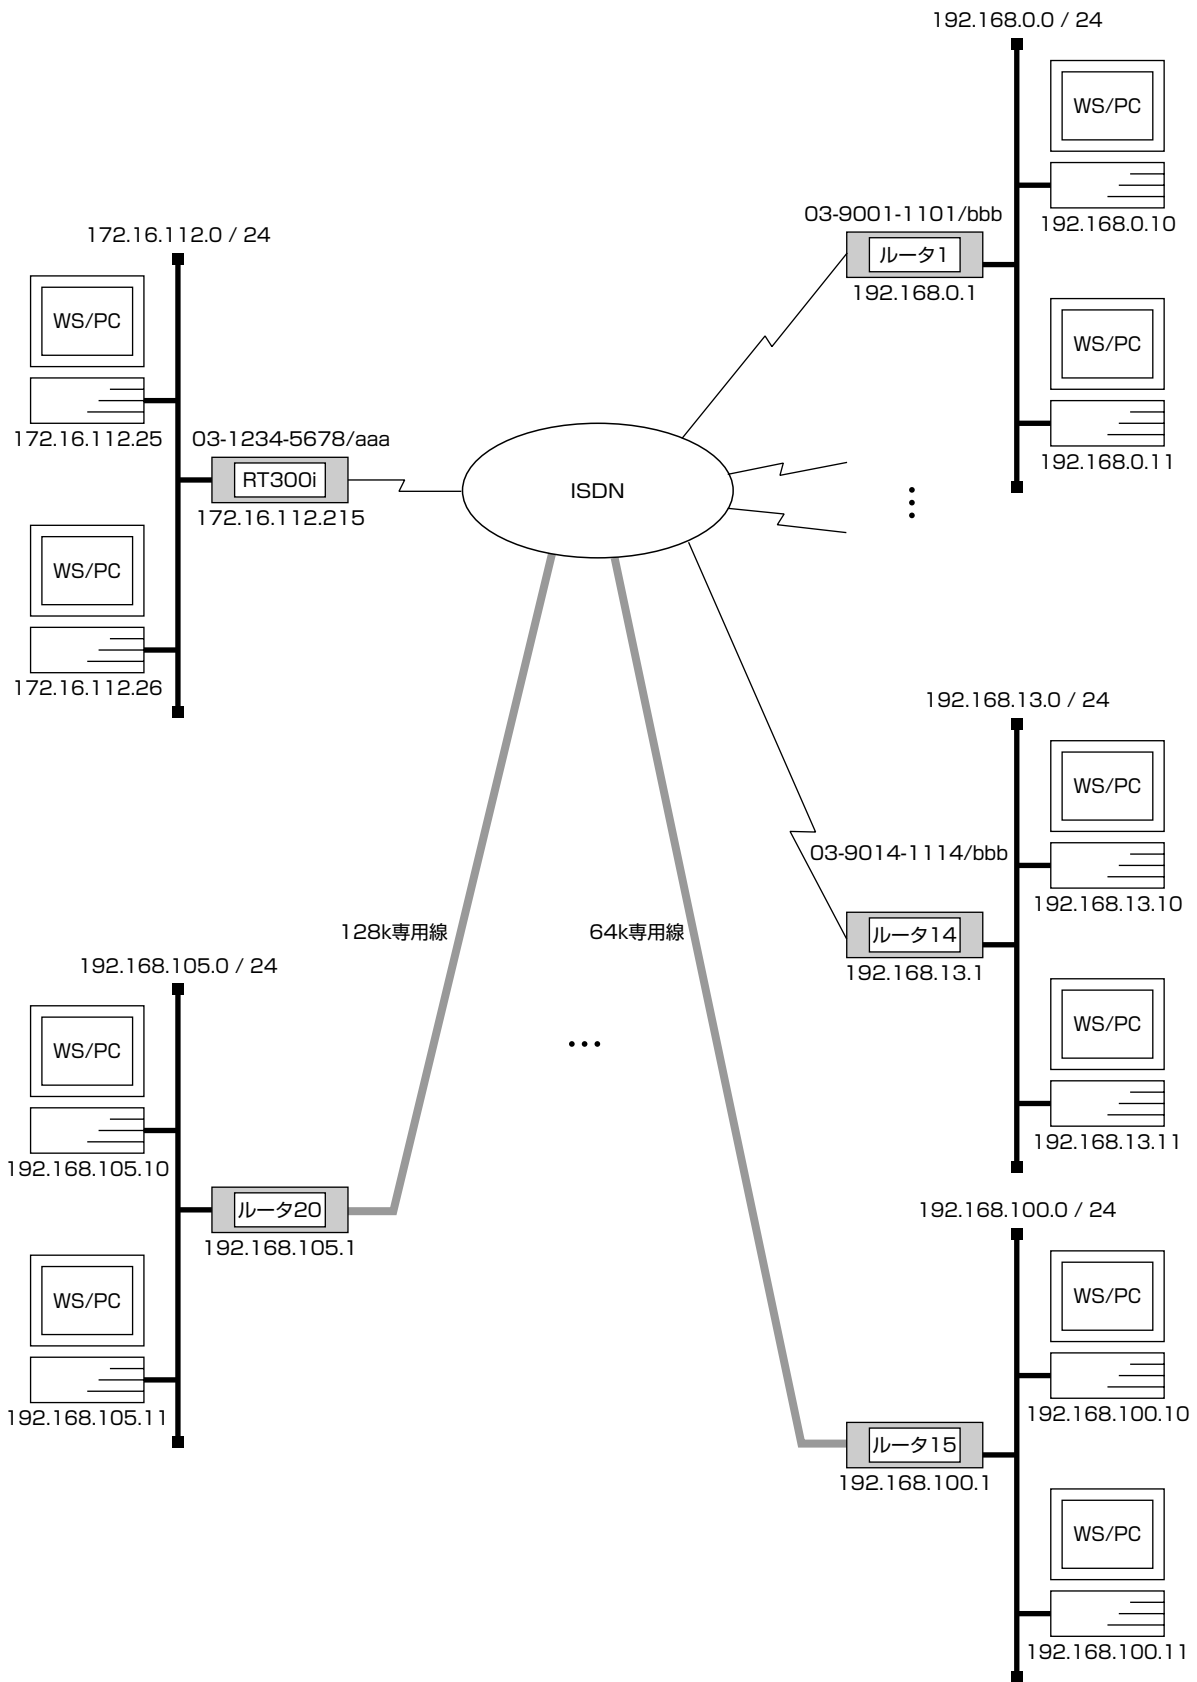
192.168.0.0 / 24

WS/PC

03-9001-1101/bbb

192.168.0.10

ルータ1

192.168.0.1

WS/PC

192.168.0.11

172.16.112.0 / 24

WS/PC

172.16.112.25

03-1234-5678/aaa

RT300i

172.16.112.215

ISDN

WS/PC

172.16.112.26

192.168.13.0 / 24

WS/PC

03-9014-1114/bbb

192.168.13.10

128k専用線

64k専用線

ルータ14

192.168.13.1

192.168.105.0 / 24

WS/PC

WS/PC

192.168.105.10

192.168.13.11

ルータ20

192.168.105.1

192.168.100.0 / 24

WS/PC

WS/PC

192.168.100.10

192.168.105.11

ルータ15

192.168.100.1

WS/PC

192.168.100.11